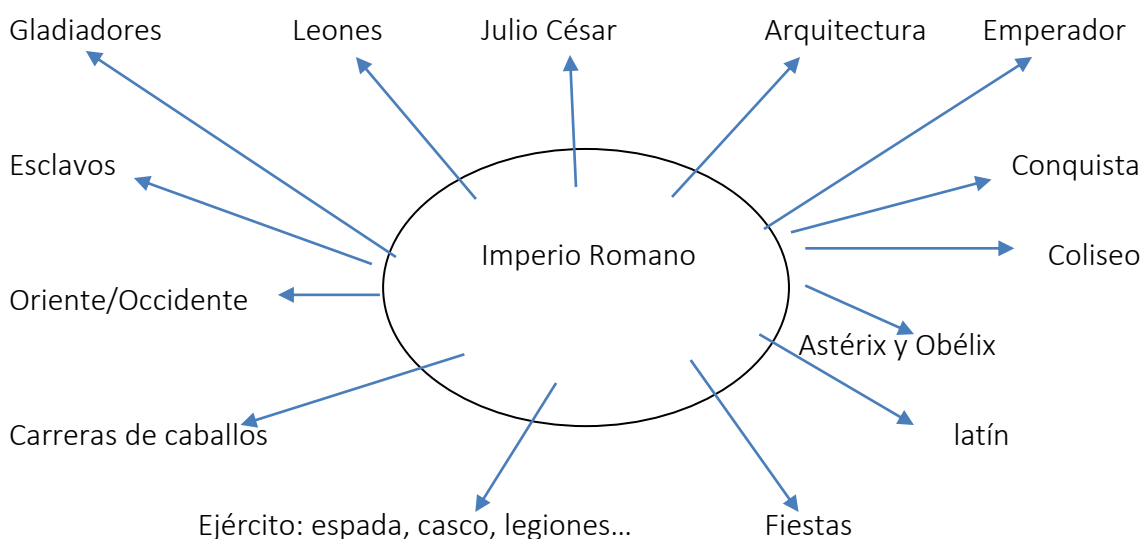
Gladiadores

Leones

Julio César

Arquitectura

Emperador

Esclavos

Conquista

Imperio Romano

Coliseo

Oriente/Occidente

Astérix y Obélix

Carreras de caballos

latín

Ejército: espada, casco, legiones…

Fiestas